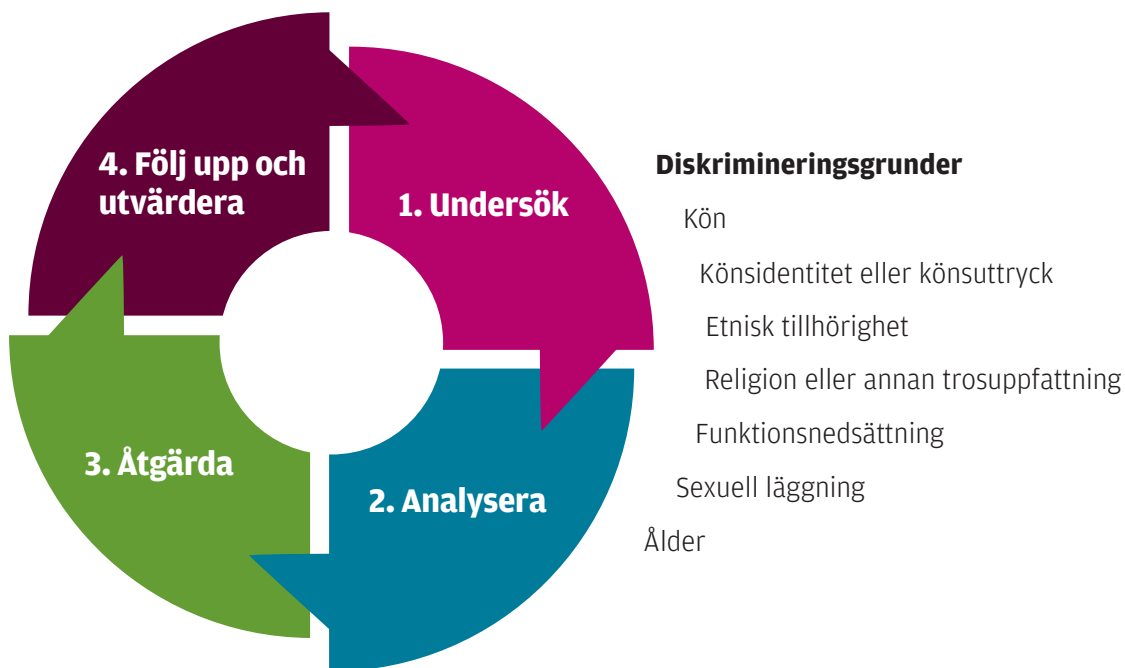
4. Följ upp och utvärdera

1. Undersök

3. Åtgärda

2. Analysera

Diskrimineringsgrunder

Kön

Könsidentitet eller könsuttryck

Etnisk tillhörighet

Religion eller annan trosuppfattning

Funktionsnedsättning

Sexuell läggning

Ålder